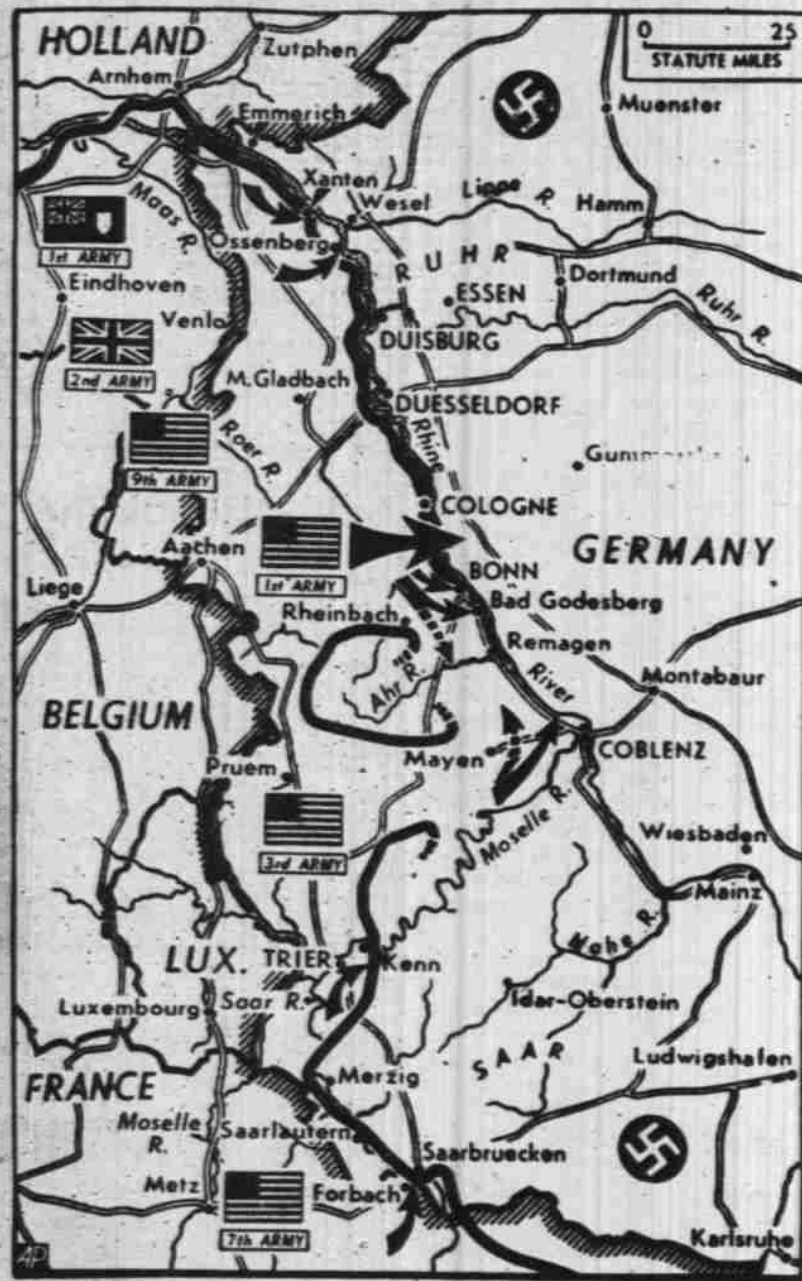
HOLLAND
Zutphen
0 25
STATUTE MILES
Arnhem
Emmerich
Muenster
Xanten
Wesel
Lippe R.
Hamm
Maas R.
1st ARMY
Ossenberg
RUHR
Dortmund
Eindhoven
ESSEN
Ruhr R.
Venlo
DUISBURG
2nd ARMY
M.Gladbach
DUESSELDORF
Roer R.
9th ARMY
Rhine
Gum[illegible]
COLOGNE
Aachen
GERMANY
1st ARMY
BONN
Liege
Bad Godesberg
Rheinbach
Remagen
Ahr R.
River
Montabaur
BELGIUM
Mayen
COBLENZ
Pruem
Moselle R.
Wiesbaden
3rd ARMY
Mainz
Nahe R.
LUX.
TRIER
Kenn
Idar-Oberstein
Luxembourg
Saar R.
SAAR
Ludwigshafen
FRANCE
Merzig
Moselle R.
Saarlautern
Saarbruecken
Metz
Forbach
7th ARMY
Karlsruhe
AP